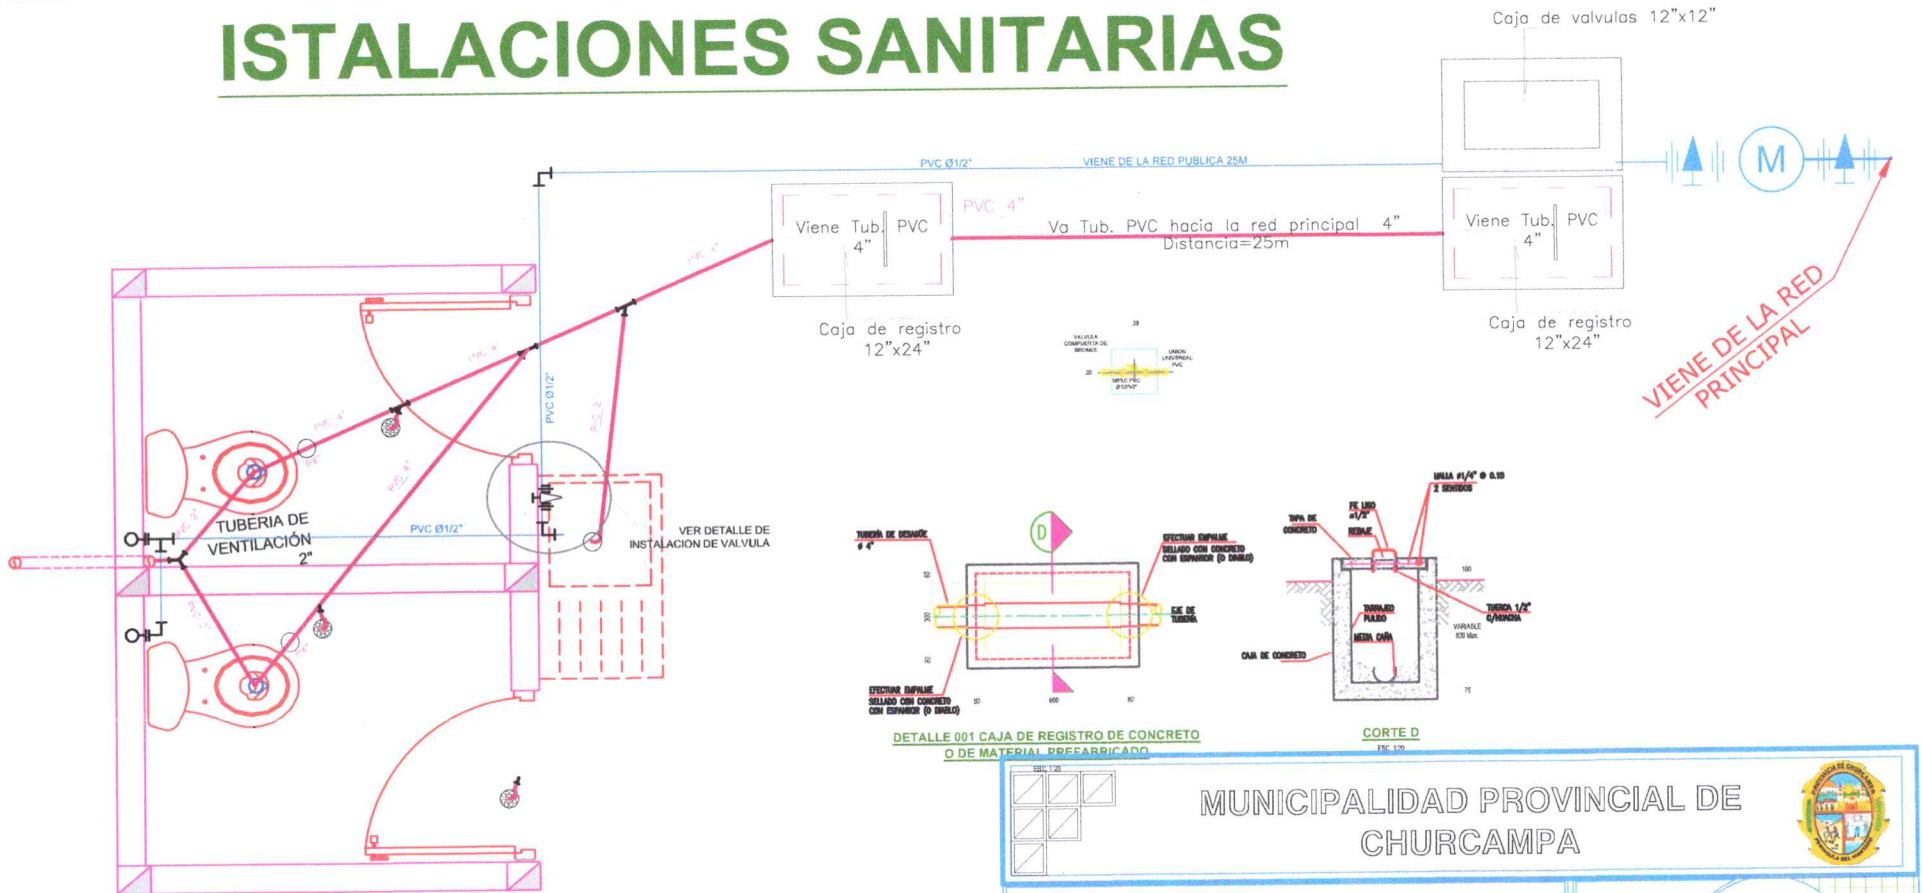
ISTALACIONES SANITARIAS

Caja de valvulas 12"x12"

PVC Ø1/2"

VIENE DE LA RED PUBLICA 25M

M

PVC 4"

Viene Tub. PVC 4"

Va Tub. PVC hacia la red principal 4"
Distancia=25m

Viene Tub. PVC 4"

Caja de registro 12"x24"

Caja de registro 12"x24"

VIENE DE LA RED PRINCIPAL

PVC Ø1/2"

TUBERIA DE VENTILACIÓN 2"

PVC Ø1/2"

VER DETALLE DE INSTALACION DE VALVULA

TUBERÍA DE DESAGÜE Ø 4"

EFECTUAR EMPALME SELLADO CON CONCRETO CON ESPANSOR (O DIABLO)

EJE DE TUBERÍA

EFECTUAR EMPALME SELLADO CON CONCRETO CON ESPANSOR (O DIABLO)

D

DETALLE 001 CAJA DE REGISTRO DE CONCRETO O DE MATERIAL PREFABRICADO

TAPA DE CONCRETO

FE LISO Ø1/2"

REBAJE

MALLA Ø1/4" @ 0.10 2 SENTIDOS

TARRAJEO PULIDO

MEDIA CAÑA

CAJA DE CONCRETO

TUBERIA 1/2" C/HUACHA

VARIABLE

CORTE D

MUNICIPALIDAD PROVINCIAL DE CHURCAMPA